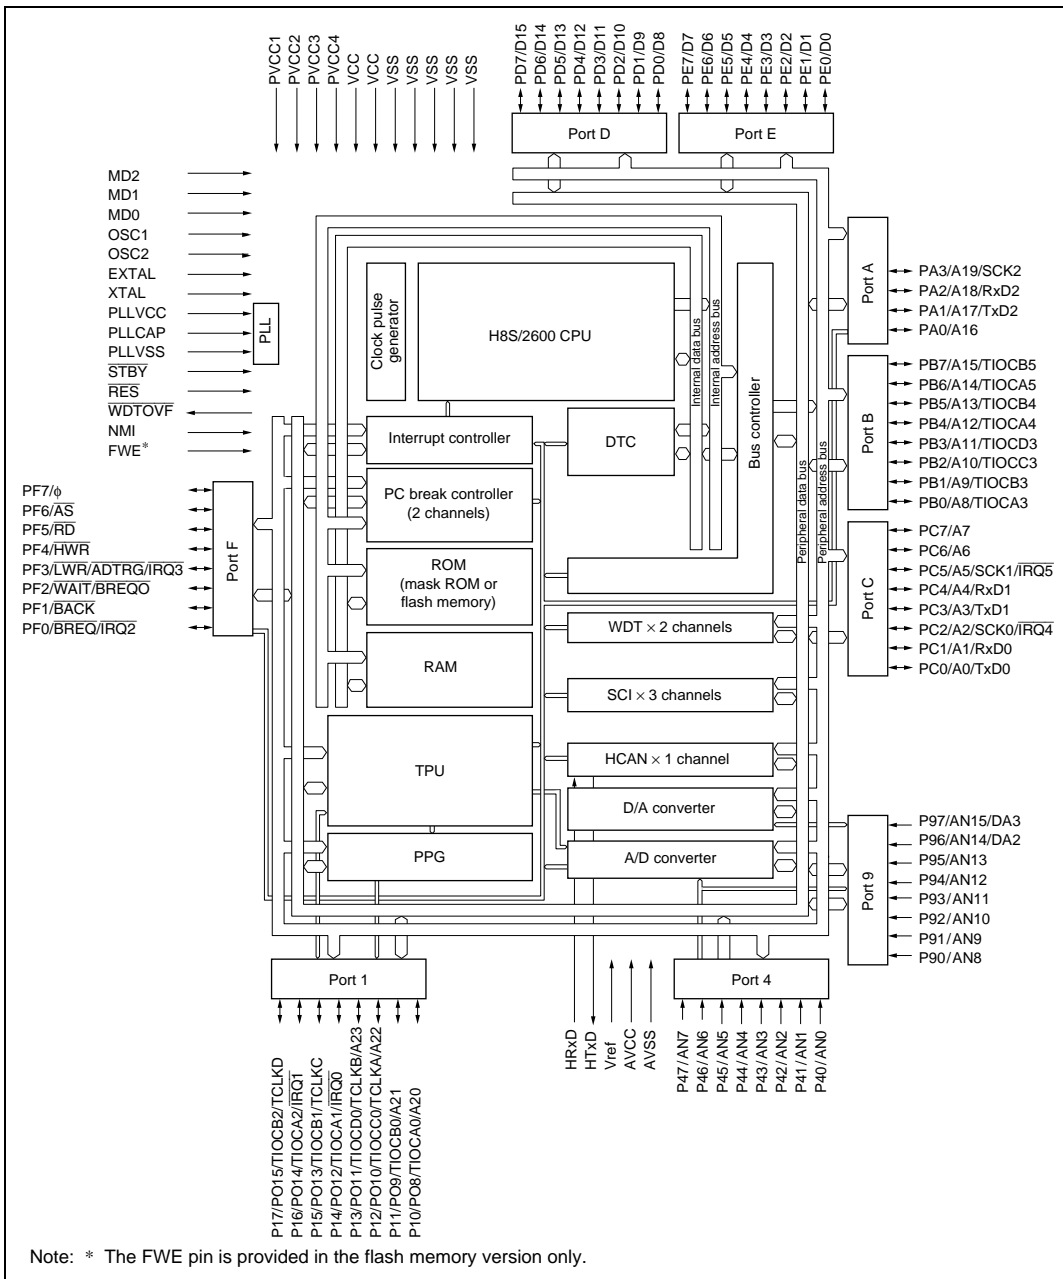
PVCC1
PVCC2
PVCC3
PVCC4
VCC
VCC
VSS
VSS
VSS
VSS
VSS

PD7/D15
PD6/D14
PD5/D13
PD4/D12
PD3/D11
PD2/D10
PD1/D9
PD0/D8

PE7/D7
PE6/D6
PE5/D5
PE4/D4
PE3/D3
PE2/D2
PE1/D1
PE0/D0

Port D

Port E

MD2
MD1
MD0
OSC1
OSC2
EXTAL
XTAL
PLLVCC
PLLCAP
PLLVSS
$\overline{STBY}$
$\overline{RES}$
$\overline{WDTOVF}$
NMI
FWE*

PLL

Clock pulse generator

H8S/2600 CPU

Internal data bus

Internal address bus

Bus controller

Port A

PA3/A19/SCK2
PA2/A18/RxD2
PA1/A17/TxD2
PA0/A16

Port B

PB7/A15/TIOCB5
PB6/A14/TIOCA5
PB5/A13/TIOCB4
PB4/A12/TIOCA4
PB3/A11/TIOCD3
PB2/A10/TIOCC3
PB1/A9/TIOCB3
PB0/A8/TIOCA3

Interrupt controller

DTC

PF7/$\phi$
PF6/$\overline{AS}$
PF5/$\overline{RD}$
PF4/$\overline{HWR}$
PF3/$\overline{LWR}$/$\overline{ADTRG}$/$\overline{IRQ3}$
PF2/$\overline{WAIT}$/$\overline{BREQO}$
PF1/$\overline{BACK}$
PF0/$\overline{BREQ}$/$\overline{IRQ2}$

Port F

PC break controller (2 channels)

ROM (mask ROM or flash memory)

Peripheral data bus

Peripheral address bus

Port C

PC7/A7
PC6/A6
PC5/A5/SCK1/$\overline{IRQ5}$
PC4/A4/RxD1
PC3/A3/TxD1
PC2/A2/SCK0/$\overline{IRQ4}$
PC1/A1/RxD0
PC0/A0/TxD0

WDT $\times$ 2 channels

RAM

SCI $\times$ 3 channels

TPU

HCAN $\times$ 1 channel

D/A converter

PPG

A/D converter

Port 9

P97/AN15/DA3
P96/AN14/DA2
P95/AN13
P94/AN12
P93/AN11
P92/AN10
P91/AN9
P90/AN8

Port 1

Port 4

P17/PO15/TIOCB2/TCLKD
P16/PO14/TIOCA2/$\overline{IRQ1}$
P15/PO13/TIOCB1/TCLKC
P14/PO12/TIOCA1/$\overline{IRQ0}$
P13/PO11/TIOCD0/TCLKB/A23
P12/PO10/TIOCC0/TCLKA/A22
P11/PO9/TIOCB0/A21
P10/PO8/TIOCA0/A20

HRxD
HTxD
Vref
AVCC
AVSS

P47/AN7
P46/AN6
P45/AN5
P44/AN4
P43/AN3
P42/AN2
P41/AN1
P40/AN0

Note: * The FWE pin is provided in the flash memory version only.